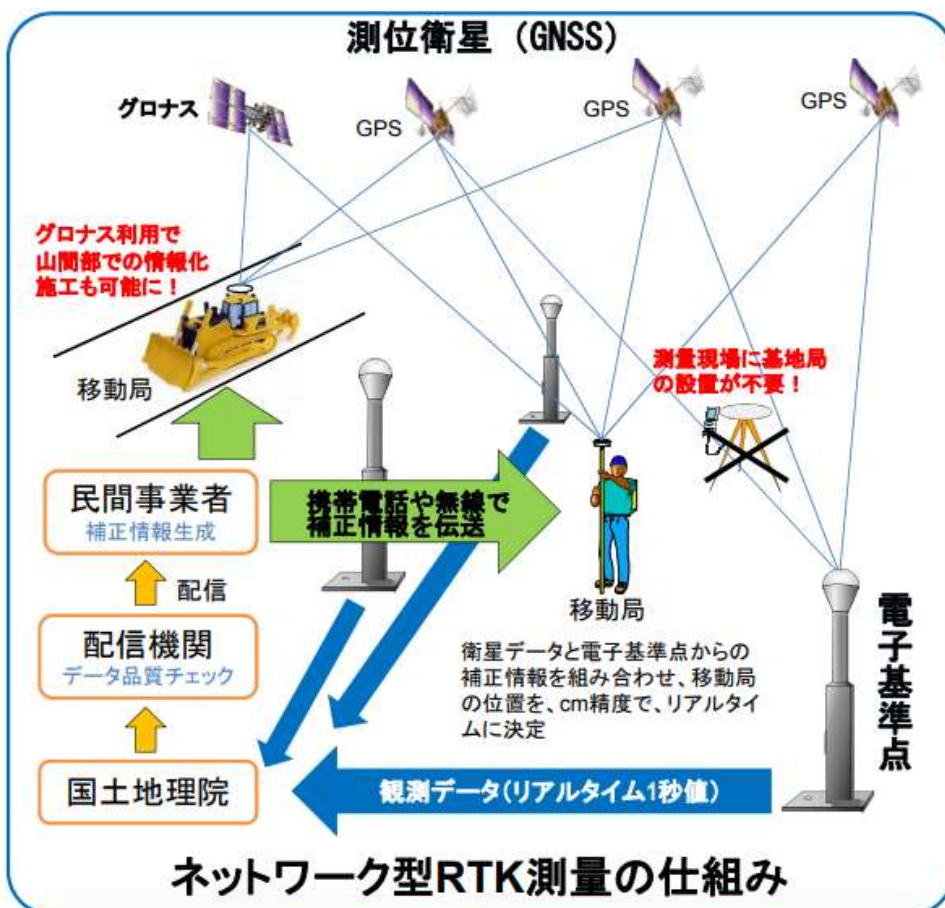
測位衛星（GNSS）

グロナス

GPS

GPS

GPS

グロナス利用で山間部での情報化施工も可能に！

移動局

測量現場に基地局の設置が不要！

民間事業者
補正情報生成

配信

配信機関
データ品質チェック

国土地理院

携帯電話や無線で補正情報を伝送

移動局

衛星データと電子基準点からの補正情報を組み合わせ、移動局の位置を、cm精度で、リアルタイムに決定

電子基準点

観測データ(リアルタイム1秒値)

ネットワーク型RTK測量の仕組み